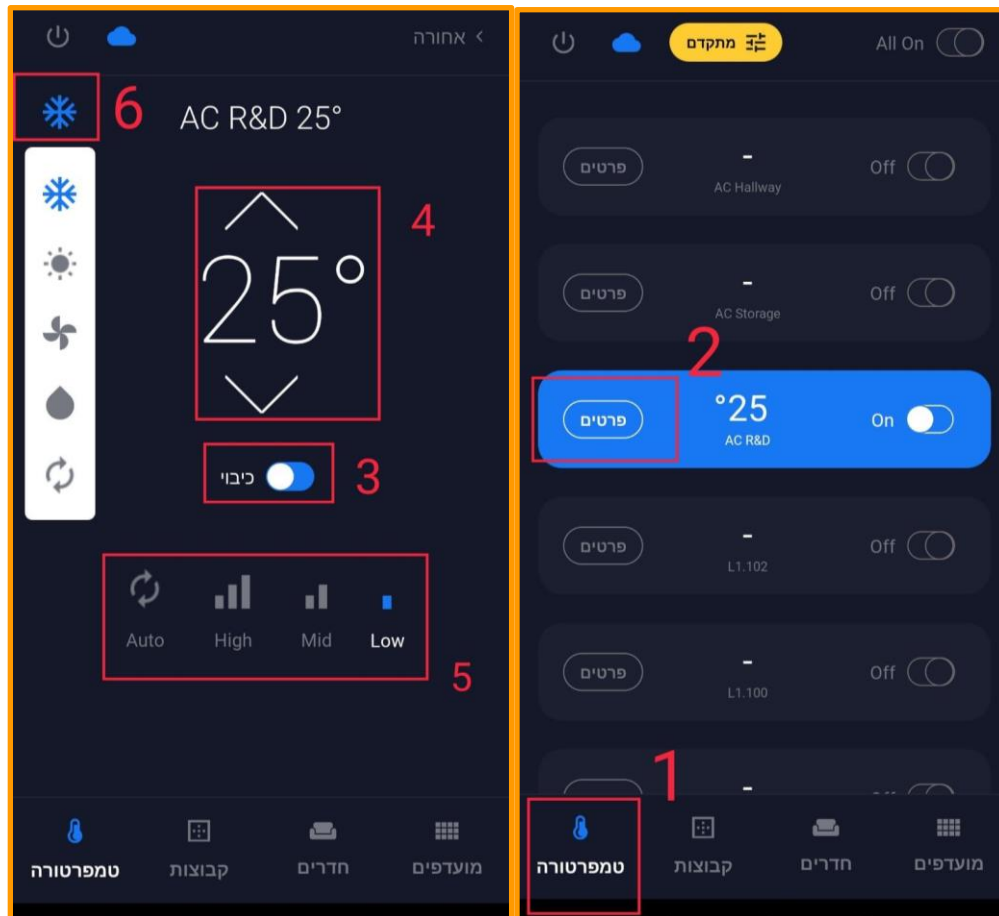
אחורה >

6

AC R&D 25°

4

25°

כיבוי

3

Auto High Mid Low

5

טמפרטורה קבוצות חדרים מועדפים

מתקדם

All On

פרטים - AC Hallway Off

פרטים - AC Storage Off

2

פרטים °25 AC R&D On

פרטים - L1.102 Off

פרטים - L1.100 Off

1

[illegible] - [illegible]

טמפרטורה קבוצות חדרים מועדפים